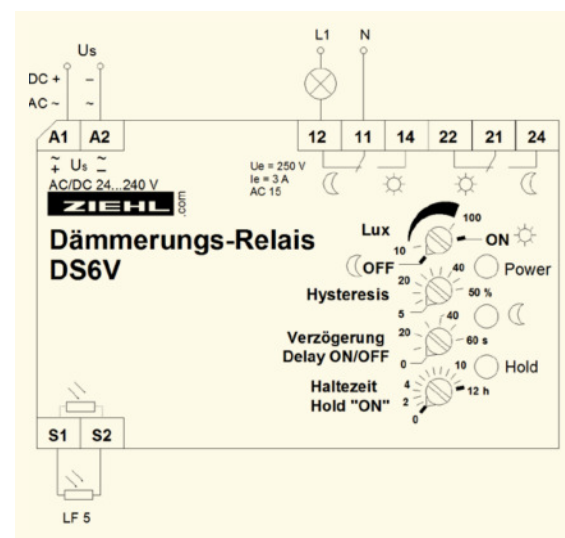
Us
DC + –
AC ~ ~
L1 N
A1 A2
12 11 14 22 21 24
$\tilde{+}$ Us $\tilde{-}$
AC/DC 24...240 V
Ue = 250 V
Ie = 3 A
AC 15
ZIEHL .com
Dämmerungs-Relais
DS6V
Lux
100
10
ON
OFF
40
20
Power
Hysteresis
5
50 %
20
40
Verzögerung
Delay ON/OFF
0
60 s
10
Hold
Haltezeit
Hold "ON"
4
2
0
12 h
S1 S2
LF 5